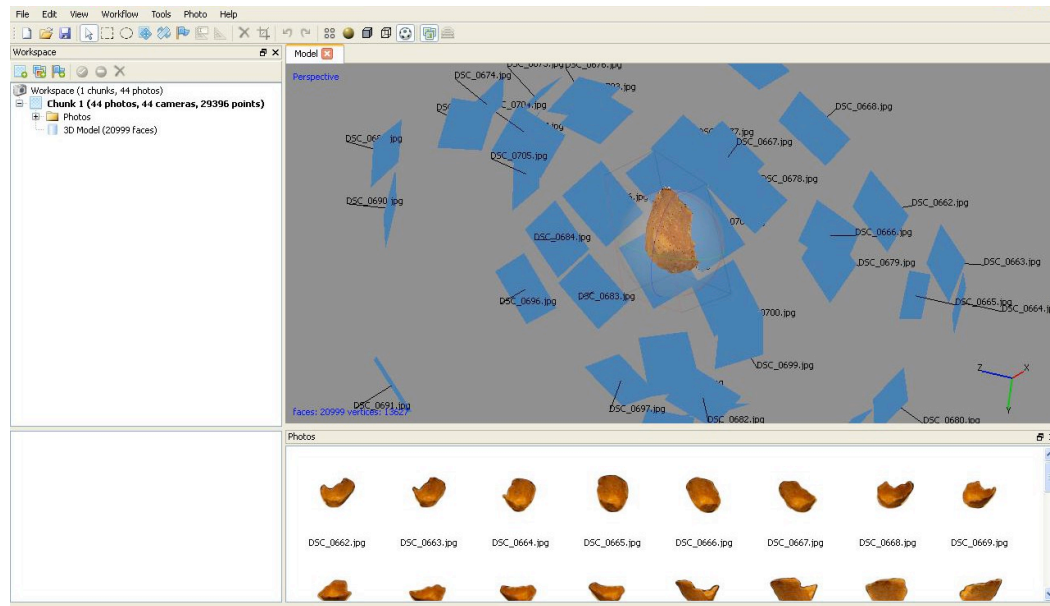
File Edit View Workflow Tools Photo Help

Workspace

Workspace (1 chunks, 44 photos)
Chunk 1 (44 photos, 44 cameras, 29396 points)
Photos
3D Model (20999 faces)

Model

Perspective

DSC_0674.jpg
DSC_0668.jpg
DSC_066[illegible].jpg
DSC_0667.jpg
DSC_0705.jpg
DSC_0678.jpg
DSC_0690.jpg
DSC_0662.jpg
DSC_0684.jpg
DSC_0666.jpg
DSC_0679.jpg
DSC_0663.jpg
DSC_0696.jpg
DSC_0683.jpg
DSC_0665.jpg
DSC_0664.jpg
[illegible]0700.jpg
DSC_0699.jpg
DSC_0691.jpg
DSC_0697.jpg
DSC_0682.jpg
DSC_0680.jpg

faces: 20999 vertices: 13627

Z X Y

Photos

DSC_0662.jpg DSC_0663.jpg DSC_0664.jpg DSC_0665.jpg DSC_0666.jpg DSC_0667.jpg DSC_0668.jpg DSC_0669.jpg